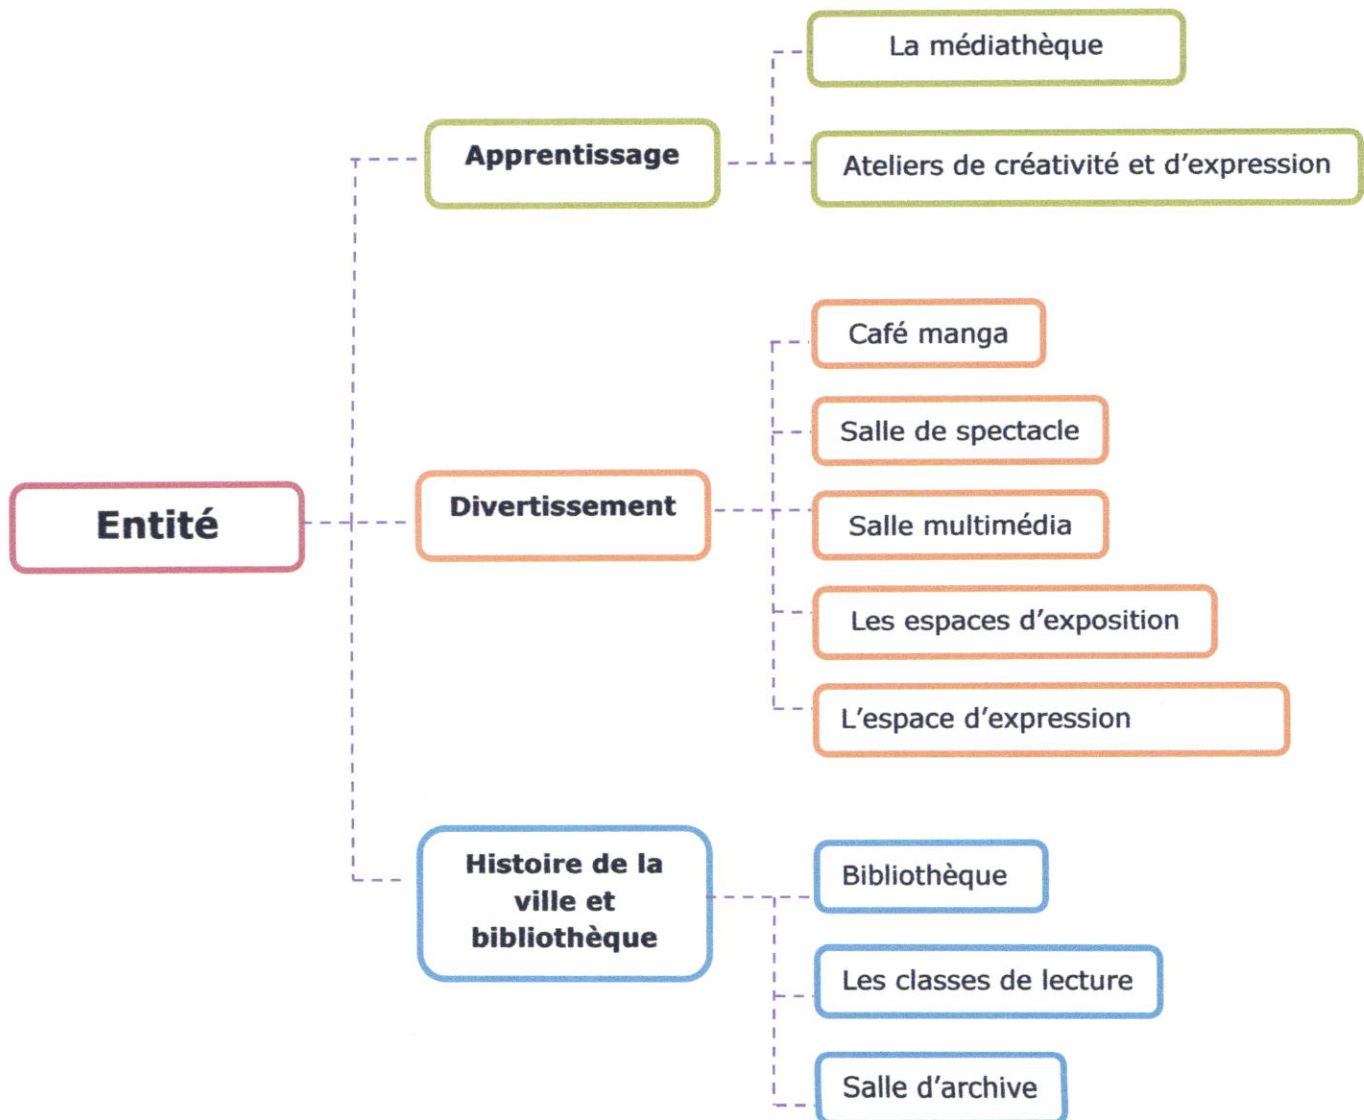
Entité

Apprentissage

La médiathèque

Ateliers de créativité et d'expression

Divertissement

Café manga

Salle de spectacle

Salle multimédia

Les espaces d'exposition

L'espace d'expression

Histoire de la ville et bibliothèque

Bibliothèque

Les classes de lecture

Salle d'archive